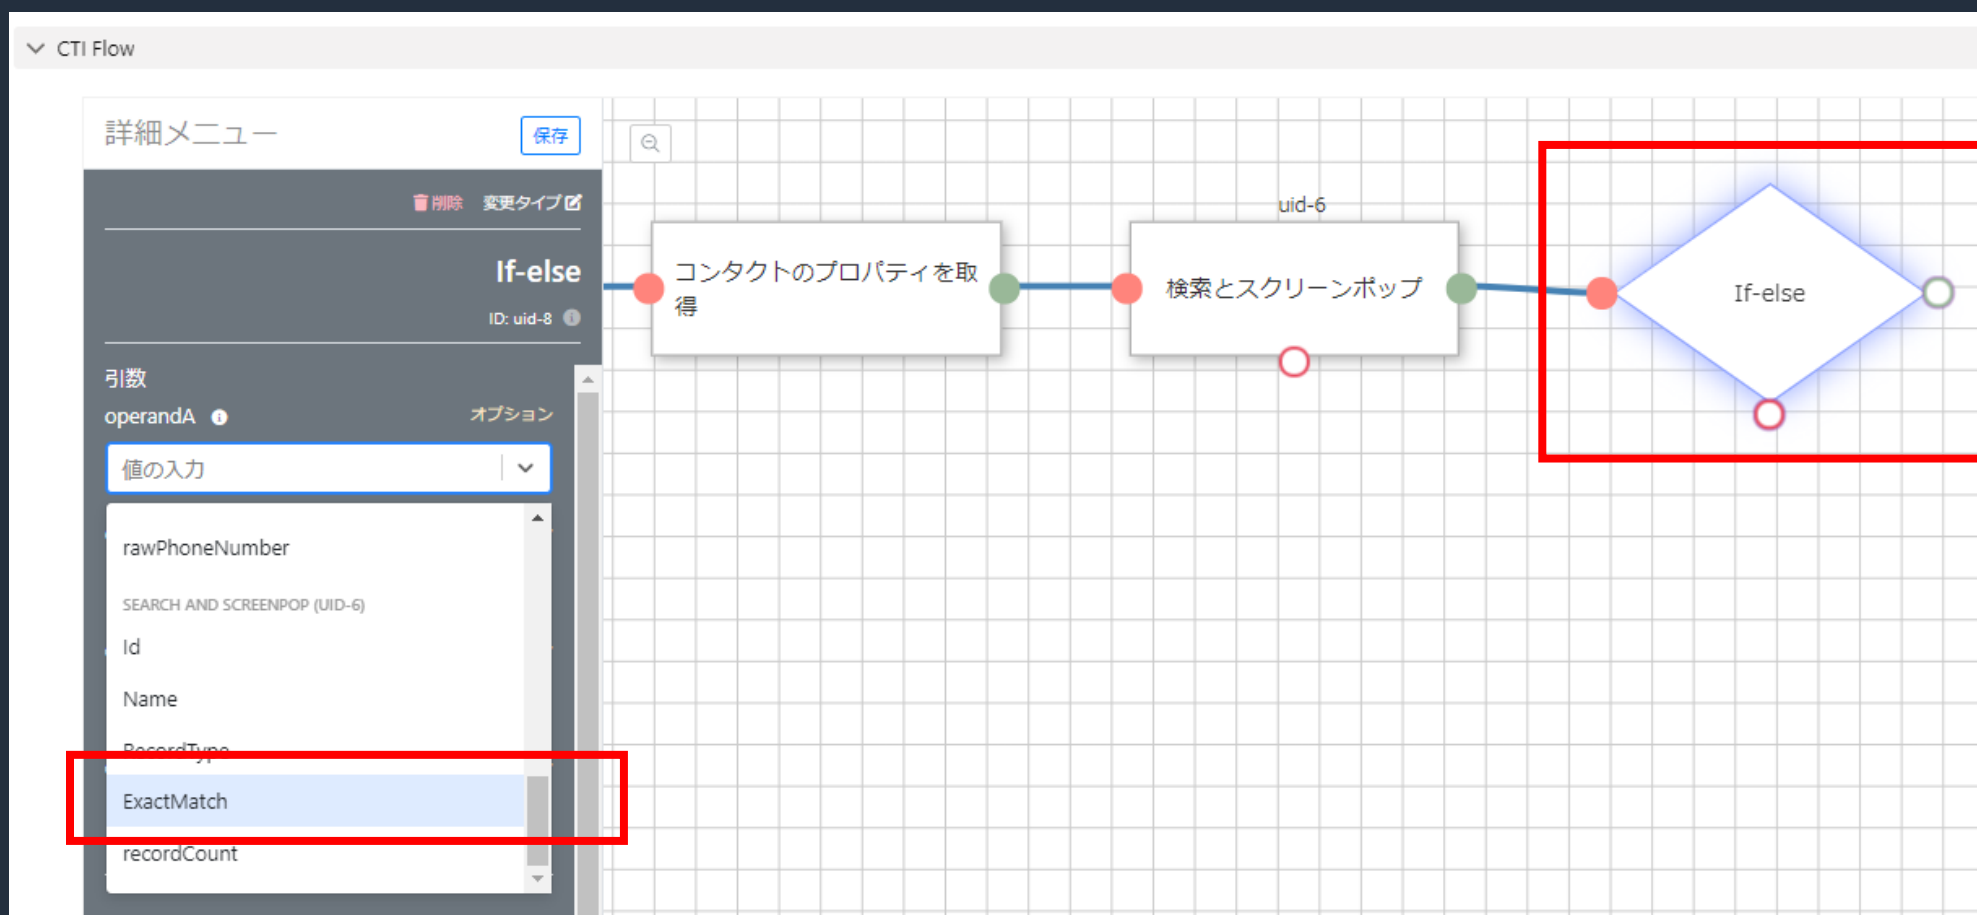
CTI Flow

詳細メニュー
保存

削除 変更タイプ

If-else
ID: uid-8

引数
operandA
オプション

値の入力

rawPhoneNumber

SEARCH AND SCREENPOP (UID-6)

Id

Name

RecordType

ExactMatch

recordCount

uid-6

コンタクトのプロパティを取得

検索とスクリーンポップ

If-else